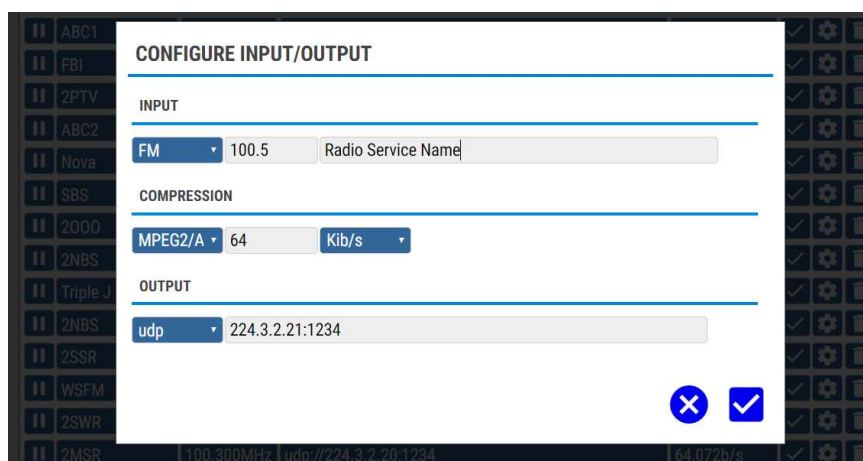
ABC1
FBI
2PTV
ABC2
Nova
SBS
2OOO
2NBS
Triple J
2NBS
2SSR
WSFM
2SWR
2MSR 100.300MHz udp://224.3.2.20:1234 64.072b/s

CONFIGURE INPUT/OUTPUT

INPUT

FM 100.5 Radio Service Name

COMPRESSION

MPEG2/A 64 Kib/s

OUTPUT

udp 224.3.2.21:1234